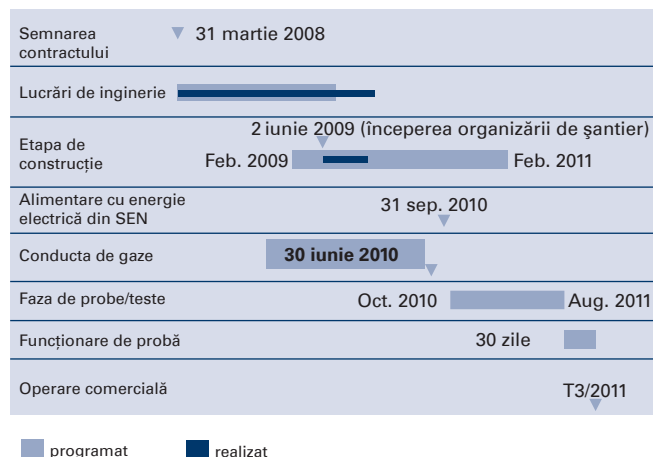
| | |
|---|---|
| Semnarea contractului | 31 martie 2008 |
| Lucrări de inginerie | |
| Etapa de construcție | 2 iunie 2009 (începerea organizării de șantier) Feb. 2009 Feb. 2011 |
| Alimentare cu energie electrică din SEN | 31 sep. 2010 |
| Conducta de gaze | 30 iunie 2010 |
| Faza de probe/teste | Oct. 2010 Aug. 2011 |
| Funcționare de probă | 30 zile |
| Operare comercială | T3/2011 |

programat realizat